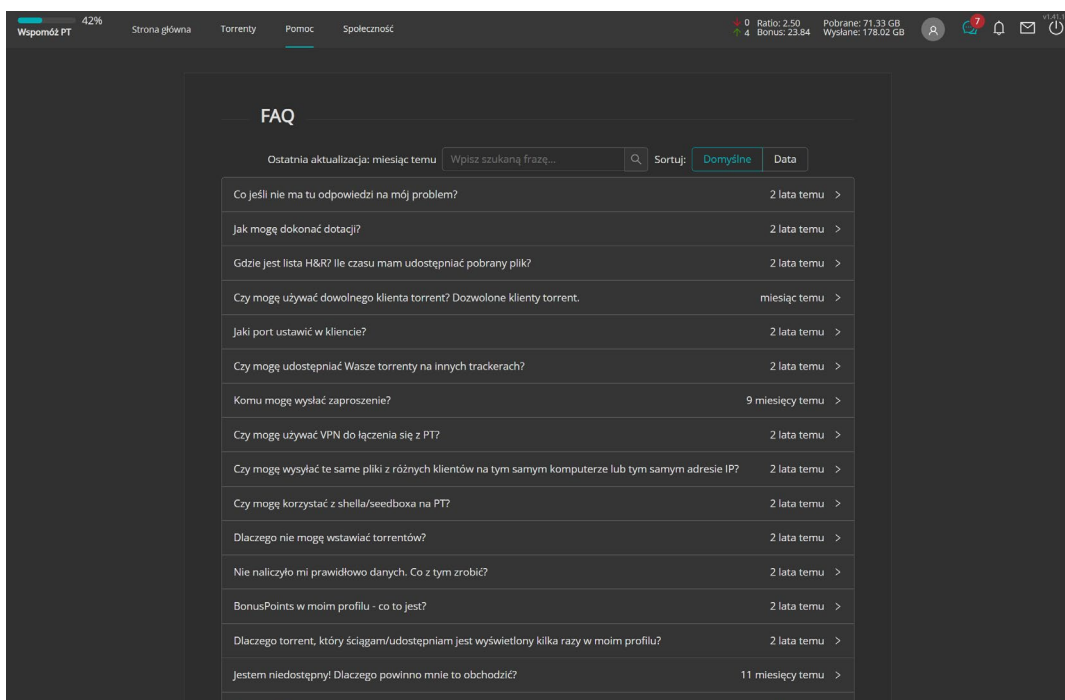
42%
Wspomóż PT

Strona główna
Torrenty
Pomoc
Społeczność

0 Ratio: 2.50
4 Bonus: 23.84
Pobrane: 71.33 GB
Wysłane: 178.02 GB
7
v1.41.1

FAQ

Ostatnia aktualizacja: miesiąc temu
Wpisz szukaną frazę...
Sortuj: Domyślne Data

| | |
|---|---|
| Co jeśli nie ma tu odpowiedzi na mój problem? | 2 lata temu > |
| Jak mogę dokonać dotacji? | 2 lata temu > |
| Gdzie jest lista H&R? Ile czasu mam udostępniać pobrany plik? | 2 lata temu > |
| Czy mogę używać dowolnego klienta torrent? Dozwolone klienty torrent. | miesiąc temu > |
| Jaki port ustawić w kliencie? | 2 lata temu > |
| Czy mogę udostępniać Wasze torrenty na innych trackerach? | 2 lata temu > |
| Komu mogę wysłać zaproszenie? | 9 miesięcy temu > |
| Czy mogę używać VPN do łączenia się z PT? | 2 lata temu > |
| Czy mogę wysyłać te same pliki z różnych klientów na tym samym komputerze lub tym samym adresie IP? | 2 lata temu > |
| Czy mogę korzystać z shella/seedboxa na PT? | 2 lata temu > |
| Dlaczego nie mogę wstawiać torrentów? | 2 lata temu > |
| Nie naliczyło mi prawidłowo danych. Co z tym zrobić? | 2 lata temu > |
| BonusPoints w moim profilu - co to jest? | 2 lata temu > |
| Dlaczego torrent, który ściągam/udostępniam jest wyświetlony kilka razy w moim profilu? | 2 lata temu > |
| Jestem niedostępny! Dlaczego powinno mnie to obchodzić? | 11 miesięcy temu > |